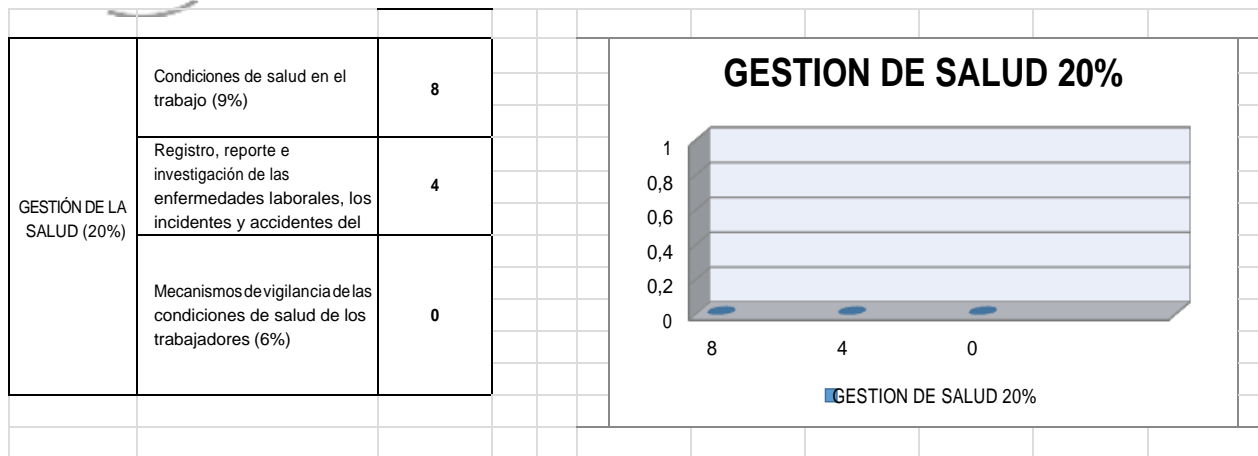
| | | |
|---|---|---|
| GESTIÓN DE LA SALUD (20%) | Condiciones de salud en el trabajo (9%) | 8 |
| | Registro, reporte e investigación de las enfermedades laborales, los incidentes y accidentes del | 4 |
| | Mecanismos de vigilancia de las condiciones de salud de los trabajadores (6%) | 0 |

GESTION DE SALUD 20%

1
0,8
0,6
0,4
0,2
0

8 4 0

GESTION DE SALUD 20%